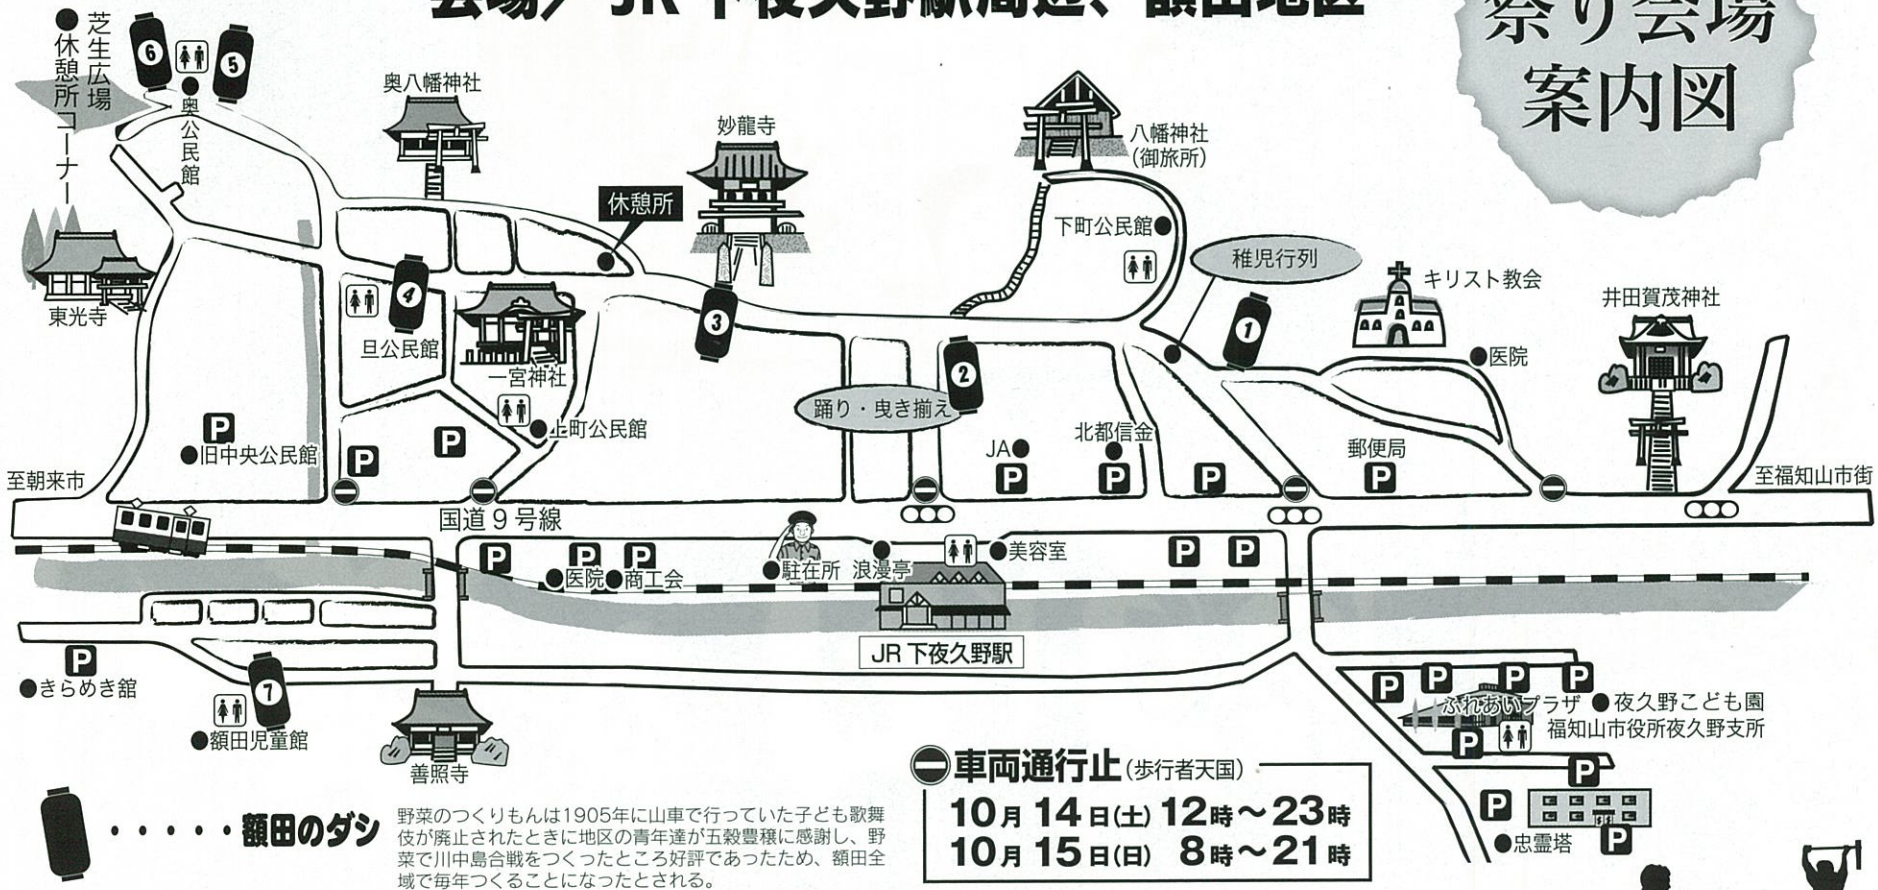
会場／JR下夜久野駅周辺、額田地区

祭り会場
案内図

●芝生広場
休憩所コーナー

6 5
●奥公民館

東光寺

奥八幡神社

妙龍寺

休憩所

八幡神社
(御旅所)

下町公民館●

稚児行列

キリスト教会

井田賀茂神社

4
旦公民館

一宮神社

3

2

1

●医院

上町公民館

踊り・曳き揃え

P
●旧中央公民館

P

P

JA●
P

北都信金
P

P

郵便局
P

至朝来市

至福知山市街

国道９号線

P

P P

●医院●商工会

●駐在所

●浪漫亭

●美容室

P P

JR下夜久野駅

P
●きらめき館

7
●額田児童館

善照寺

P P P P
P
ふれあいプラザ ●夜久野こども園
福知山市役所夜久野支所
P

P

P
●忠霊塔 P

・・・・・額田のダシ

野菜のつくりもんは1905年に山車で行っていた子ども歌舞伎が廃止されたときに地区の青年達が五穀豊穣に感謝し、野菜で川中島合戦をつくったところ好評であったため、額田全域で毎年つくることになったとされる。

車両通行止(歩行者天国)
10月14日(土) 12時～23時
10月15日(日) 8時～21時